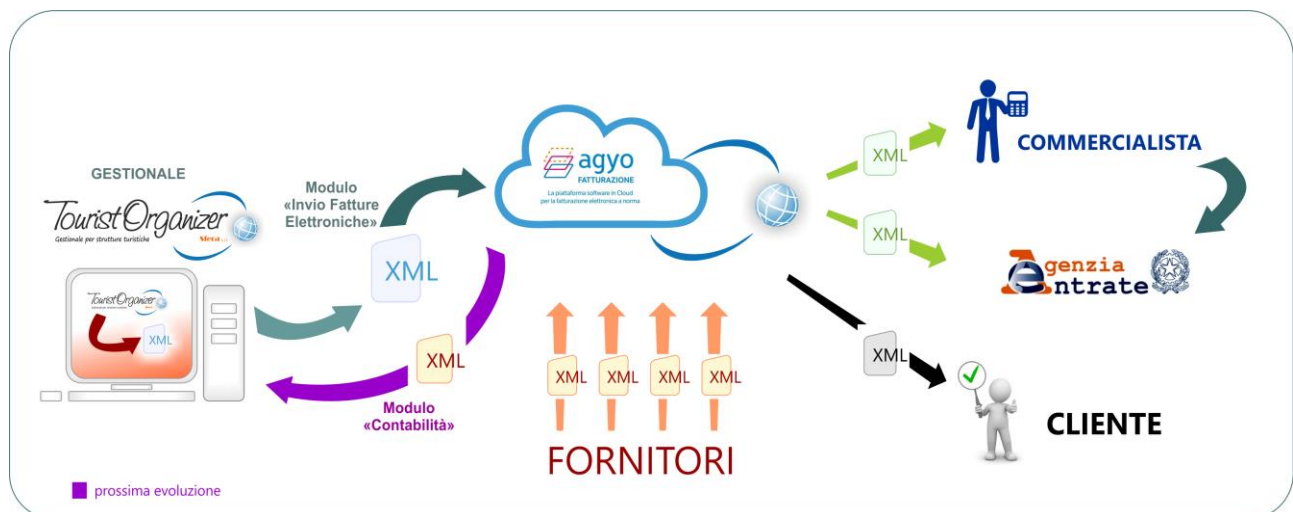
GESTIONALE

Tourist Organizer
Gestionale per strutture turistiche
Siesa

Tourist Organizer

XML

Modulo «Invio Fatture Elettroniche»

XML

agyo
FATTURAZIONE
La piattaforma software in Cloud per la fatturazione elettronica a norma

XML

Modulo «Contabilità»

XML XML XML XML

FORNITORI

XML

COMMERCIALISTA

XML

Agenzia Entrate

XML

CLIENTE

prossima evoluzione